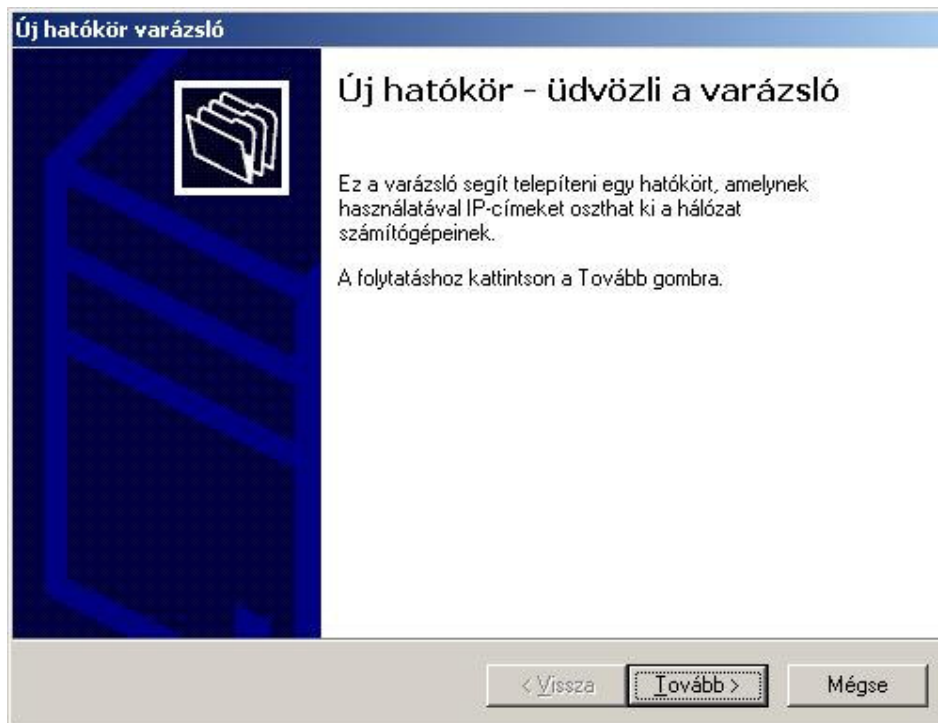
Új hatókör varázsló

Új hatókör - üdvözli a varázsló

Ez a varázsló segít telepíteni egy hatókört, amelynek használatával IP-címeket oszthat ki a hálózat számítógépeinek.

A folytatáshoz kattintson a Tovább gombra.

< Vissza

Tovább >

Mégse